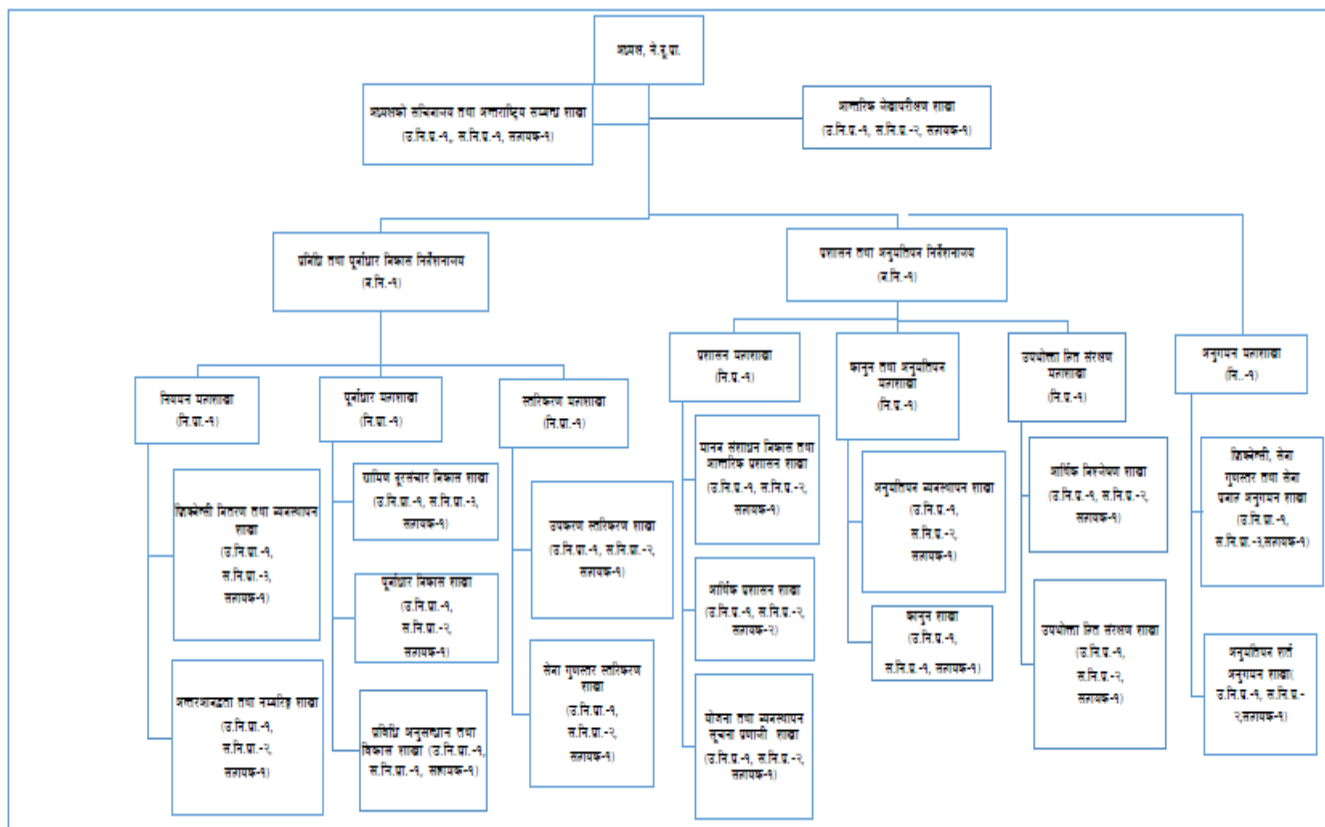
अध्यक्ष, ने.दू.प्रा.

अध्यक्षको सचिवालय तथा अन्तर्राष्ट्रिय सम्बन्ध शाखा (उ.नि.प्र.-१, स.नि.प्र.-१, सहायक-१)

आन्तरिक लेखापरीक्षण शाखा (उ.नि.प्र.-१, स.नि.प्र.-२, सहायक-१)

प्रविधि तथा पूर्वाधार विकास निर्देशनालय (ना.नि.-१)

प्रशासन तथा अनुमतिपत्र निर्देशनालय (ना.नि.-१)

नियमन महाशाखा (नि.प्रा.-१)

पूर्वाधार महाशाखा (नि.प्रा.-१)

स्तरीकरण महाशाखा (नि.प्रा.-१)

प्रशासन महाशाखा (नि.प्र.-१)

कानुन तथा अनुमतिपत्र महाशाखा (नि.प्र.-१)

उपभोक्ता हित संरक्षण महाशाखा (नि.प्र.-१)

अनुगमन महाशाखा (नि..-१)

फ्रिक्वेन्सी वितरण तथा व्यवस्थापन शाखा (उ.नि.प्रा.-१, स.नि.प्रा.-३, सहायक-१)

अन्तरआबद्धता तथा सम्पर्क शाखा (उ.नि.प्रा.-१, स.नि.प्रा.-२, सहायक-१)

ग्रामिण दूरसंचार विकास शाखा (उ.नि.प्रा.-१, स.नि.प्रा.-३, सहायक-१)

पूर्वाधार विकास शाखा (उ.नि.प्रा.-१, स.नि.प्रा.-२, सहायक-१)

प्रविधि अनुसन्धान तथा विकास शाखा (उ.नि.प्रा.-१, स.नि.प्रा.-१, सहायक-१)

उपकरण स्तरीकरण शाखा (उ.नि.प्रा.-१, स.नि.प्रा.-२, सहायक-१)

सेवा गुणस्तर स्तरीकरण शाखा (उ.नि.प्रा.-१, स.नि.प्रा.-२, सहायक-१)

मानव संशाधन विकास तथा आन्तरिक प्रशासन शाखा (उ.नि.प्र.-१, स.नि.प्र.-२, सहायक-१)

आर्थिक प्रशासन शाखा (उ.नि.प्र.-१, स.नि.प्र.-२, सहायक-२)

योजना तथा व्यवस्थापन सूचना प्रणाली शाखा (उ.नि.प्र.-१, स.नि.प्र.-२, सहायक-१)

अनुमतिपत्र व्यवस्थापन शाखा (उ.नि.प्र.-१, स.नि.प्र.-२, सहायक-१)

कानुन शाखा (उ.नि.प्र.-१, स.नि.प्र.-१, सहायक-१)

आर्थिक विश्लेषण शाखा (उ.नि.प्र.-१, स.नि.प्र.-२, सहायक-१)

उपभोक्ता हित संरक्षण शाखा (उ.नि.प्र.-१, स.नि.प्र.-२, सहायक-१)

फ्रिक्वेन्सी, सेवा गुणस्तर तथा सेवा प्रदान अनुगमन शाखा (उ.नि.प्रा.-१, स.नि.प्रा.-२,सहायक-१)

अनुमतिपत्र शर्त अनुगमन शाखा( उ.नि.प्र.-१, स.नि.प्र.-२,सहायक-१)